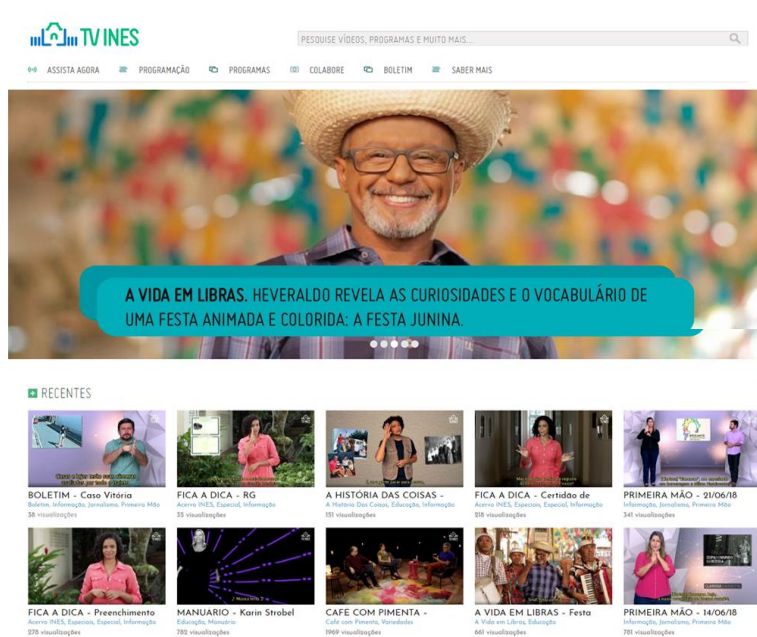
TV INES

PESQUISE VÍDEOS, PROGRAMAS E MUITO MAIS...

ASSISTA AGORA PROGRAMAÇÃO PROGRAMAS COLABORE BOLETIM SABER MAIS

A VIDA EM LIBRAS. HEVERALDO REVELA AS CURIOSIDADES E O VOCABULÁRIO DE UMA FESTA ANIMADA E COLORIDA: A FESTA JUNINA.

RECENTES

BOLETIM - Caso Vitória
Boletim, Informação, Jornalismo, Primeira Mão
38 visualizações

FICA A DICA - RG
Acervo INES, Especial, Informação
35 visualizações

A HISTÓRIA DAS COISAS -
A História Das Coisas, Educação, Informação
151 visualizações

FICA A DICA - Certidão de
Acervo INES, Especiais, Especial, Informação
218 visualizações

PRIMEIRA MÃO - 21/06/18
Informação, Jornalismo, Primeira Mão
341 visualizações

FICA A DICA - Preenchimento
Acervo INES, Especiais, Especial, Informação
275 visualizações

MANUARIO - Karin Strobel
Educação, Manuário
782 visualizações

CAFE COM PIMENTA -
Café com Pimenta, Variedades
1969 visualizações

A VIDA EM LIBRAS - Festa
A Vida em Libras, Educação
661 visualizações

PRIMEIRA MÃO - 14/06/18
Informação, Jornalismo, Primeira Mão
781 visualizações